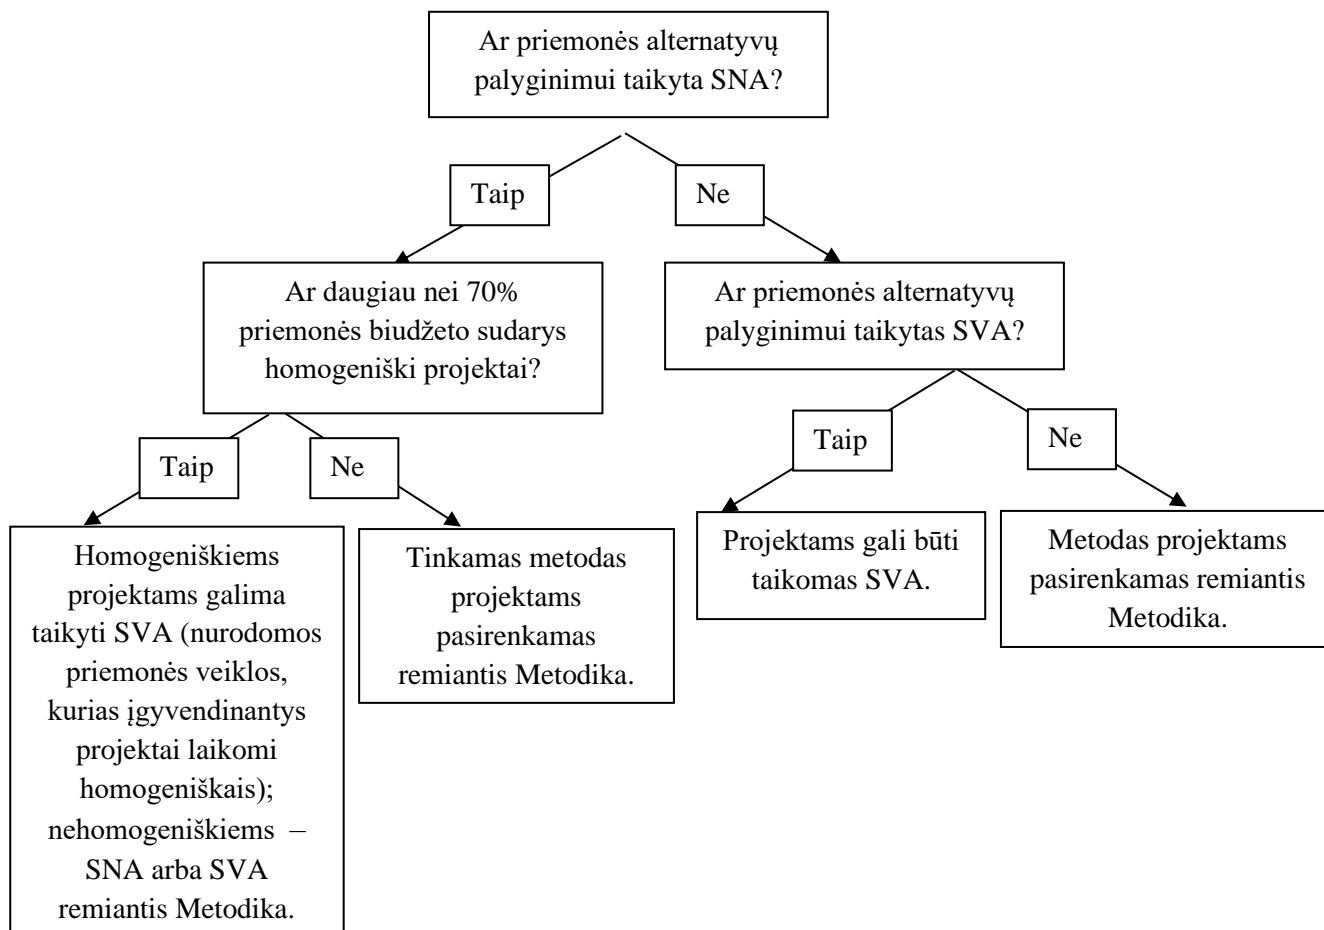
Ar priemonės alternatyvų palyginimui taikyta SNA?

Taip

Ne

Ar daugiau nei 70% priemonės biudžeto sudarys homogeniški projektai?

Ar priemonės alternatyvų palyginimui taikytas SVA?

Taip

Ne

Taip

Ne

Homogeniškiems projektams galima taikyti SVA (nurodomos priemonės veiklos, kurias įgyvendinantys projektai laikomi homogeniškais); nehomogeniškiems – SNA arba SVA remiantis Metodika.

Tinkamas metodas projektams pasirenkamas remiantis Metodika.

Projektams gali būti taikomas SVA.

Metodas projektams pasirenkamas remiantis Metodika.